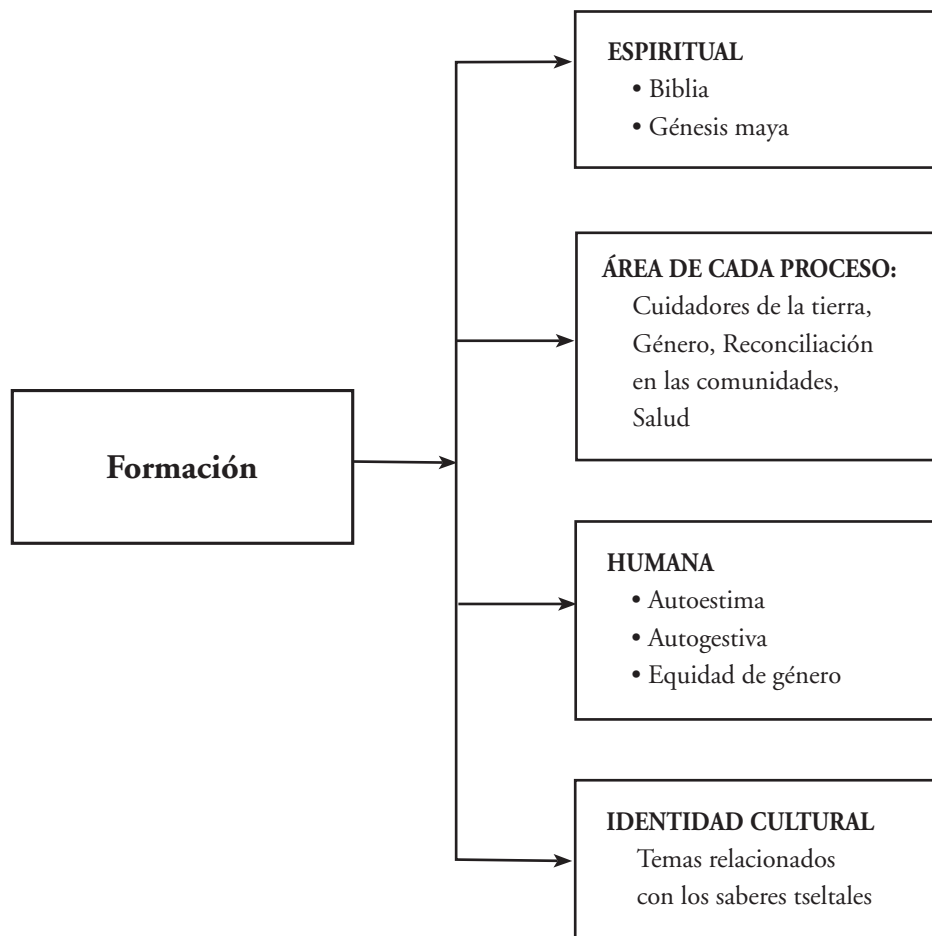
Formación

ESPIRITUAL
• Biblia
• Génesis maya

ÁREA DE CADA PROCESO:
Cuidadores de la tierra, Género, Reconciliación en las comunidades, Salud

HUMANA
• Autoestima
• Autogestiva
• Equidad de género

IDENTIDAD CULTURAL
Temas relacionados con los saberes tseltales